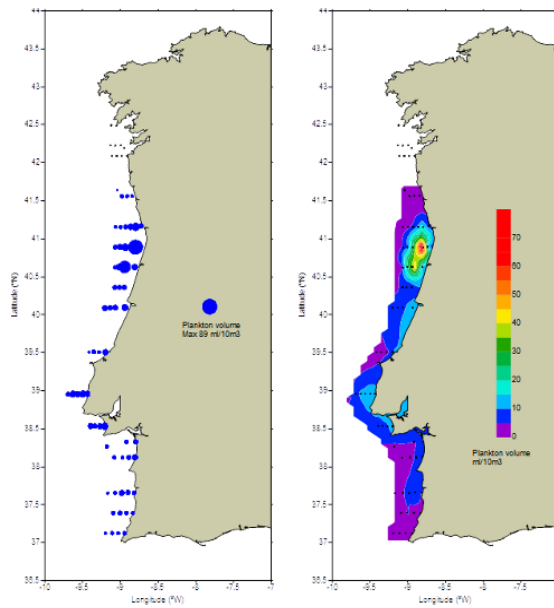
44
43.5
43
42.5
42
41.5
41
40.5
40
39.5
39
38.5
38
37.5
37
36.5
Latitude (ºN)
-10
-9.5
-9
-8.5
-8
-7.5
-7
Longitude (ºW)
Plankton volume
Max 89 ml/10m3

44
43.5
43
42.5
42
41.5
41
40.5
40
39.5
39
38.5
38
37.5
37
36.5
Latitude (ºN)
-10
-9.5
-9
-8.5
-8
-7.5
Longitude (ºW)
70
60
50
40
30
20
10
0
Plankton volume
ml/10m3